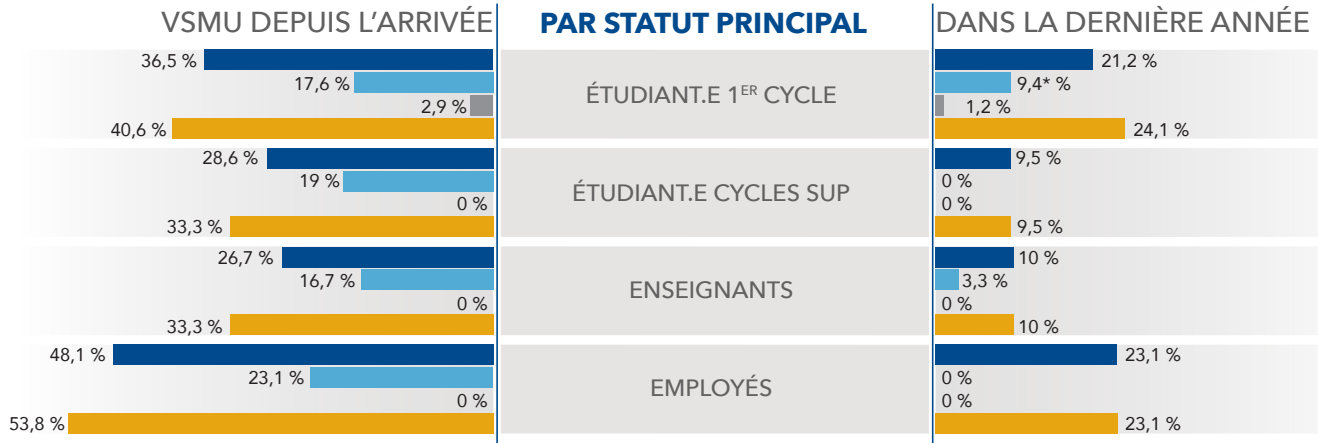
VSMU DEPUIS L'ARRIVÉE

PAR STATUT PRINCIPAL

DANS LA DERNIÈRE ANNÉE

| VSMU DEPUIS L'ARRIVÉE | PAR STATUT PRINCIPAL | DANS LA DERNIÈRE ANNÉE |
|---|---|---|
| 36,5 % | ÉTUDIANT.E 1<sup>ER</sup> CYCLE | 21,2 % |
| 17,6 % | | 9,4* % |
| 2,9 % | | 1,2 % |
| 40,6 % | | 24,1 % |
| 28,6 % | ÉTUDIANT.E CYCLES SUP | 9,5 % |
| 19 % | | 0 % |
| 0 % | | 0 % |
| 33,3 % | | 9,5 % |
| 26,7 % | ENSEIGNANTS | 10 % |
| 16,7 % | | 3,3 % |
| 0 % | | 0 % |
| 33,3 % | | 10 % |
| 48,1 % | EMPLOYÉS | 23,1 % |
| 23,1 % | | 0 % |
| 0 % | | 0 % |
| 53,8 % | | 23,1 % |